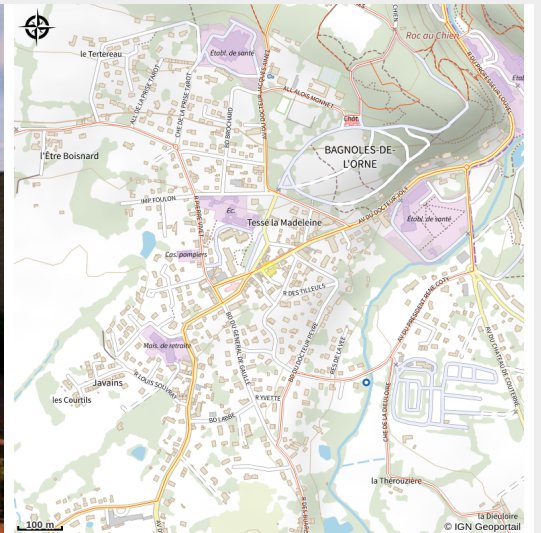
le Tertereau

Étabt. de santé

Roc au Chien

ALL DE LA PRISE TAROT

CHE DE LA PRISE TAROT

ALL ALAIN MONNET

BD BROCHARD

Chât.

BAGNOLES-DE-L'ORNE

l'Être Boisnard

IMP FOUILLON

Éc.

Tesse la Madeleine

AV DU DOCTEUR POULAIN

Étabt. de santé

Cas. pompiers

R DES TILLEULS

Mais. de retraite

BD DU GENERAL DE GAULLE

BD DU DOCTEUR PIERRE

R LOUIS SOUVRAY

Javains

les Courtils

BD LARBRE

R YVETTE

CHE DE LA DIGUE

la Thérouzière

la Dieulière

100 m

© IGN Geoportail